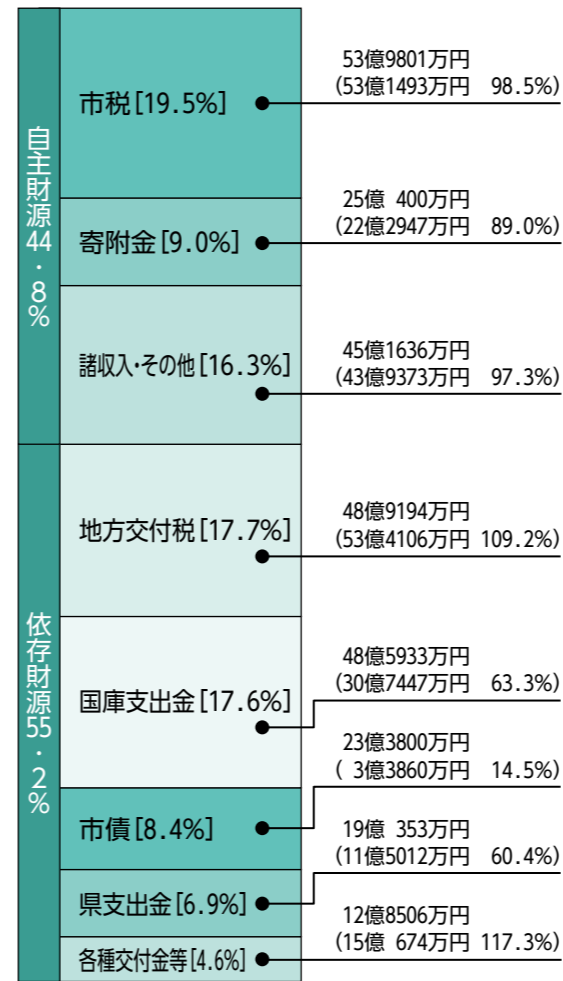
自主財源44・8%

市税[19.5%]
53億9801万円
(53億1493万円 98.5%)

寄附金[9.0%]
25億 400万円
(22億2947万円 89.0%)

諸収入・その他[16.3%]
45億1636万円
(43億9373万円 97.3%)

依存財源55・2%

地方交付税[17.7%]
48億9194万円
(53億4106万円 109.2%)

国庫支出金[17.6%]
48億5933万円
(30億7447万円 63.3%)

市債[8.4%]
23億3800万円
( 3億3860万円 14.5%)

県支出金[6.9%]
19億 353万円
(11億5012万円 60.4%)

各種交付金等[4.6%]
12億8506万円
(15億 674万円 117.3%)